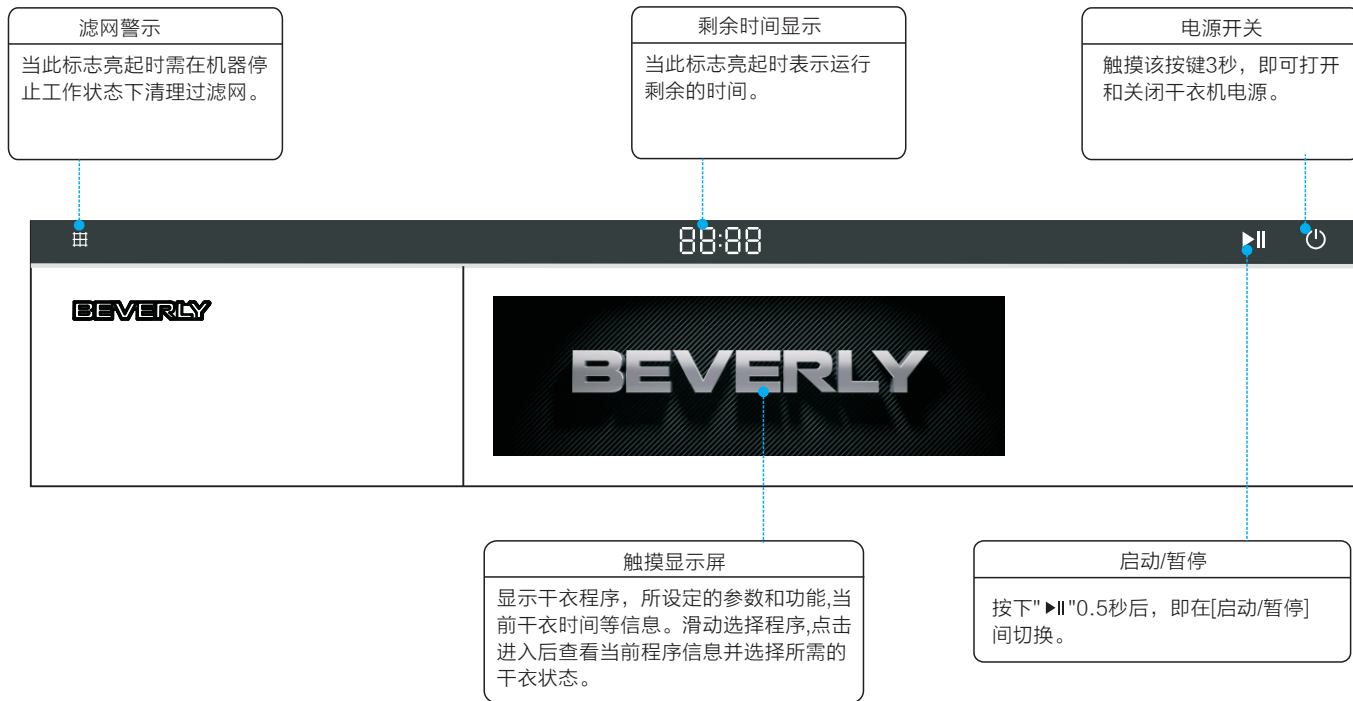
滤网警示

当此标志亮起时需在机器停止工作状态下清理过滤网。

剩余时间显示

当此标志亮起时表示运行剩余的时间。

电源开关

触摸该按键3秒，即可打开和关闭干衣机电源。

88:88

BEVERLY

BEVERLY

触摸显示屏

显示干衣程序，所设定的参数和功能,当前干衣时间等信息。滑动选择程序,点击进入后查看当前程序信息并选择所需的干衣状态。

启动/暂停

按下"▶II"0.5秒后，即在[启动/暂停]间切换。